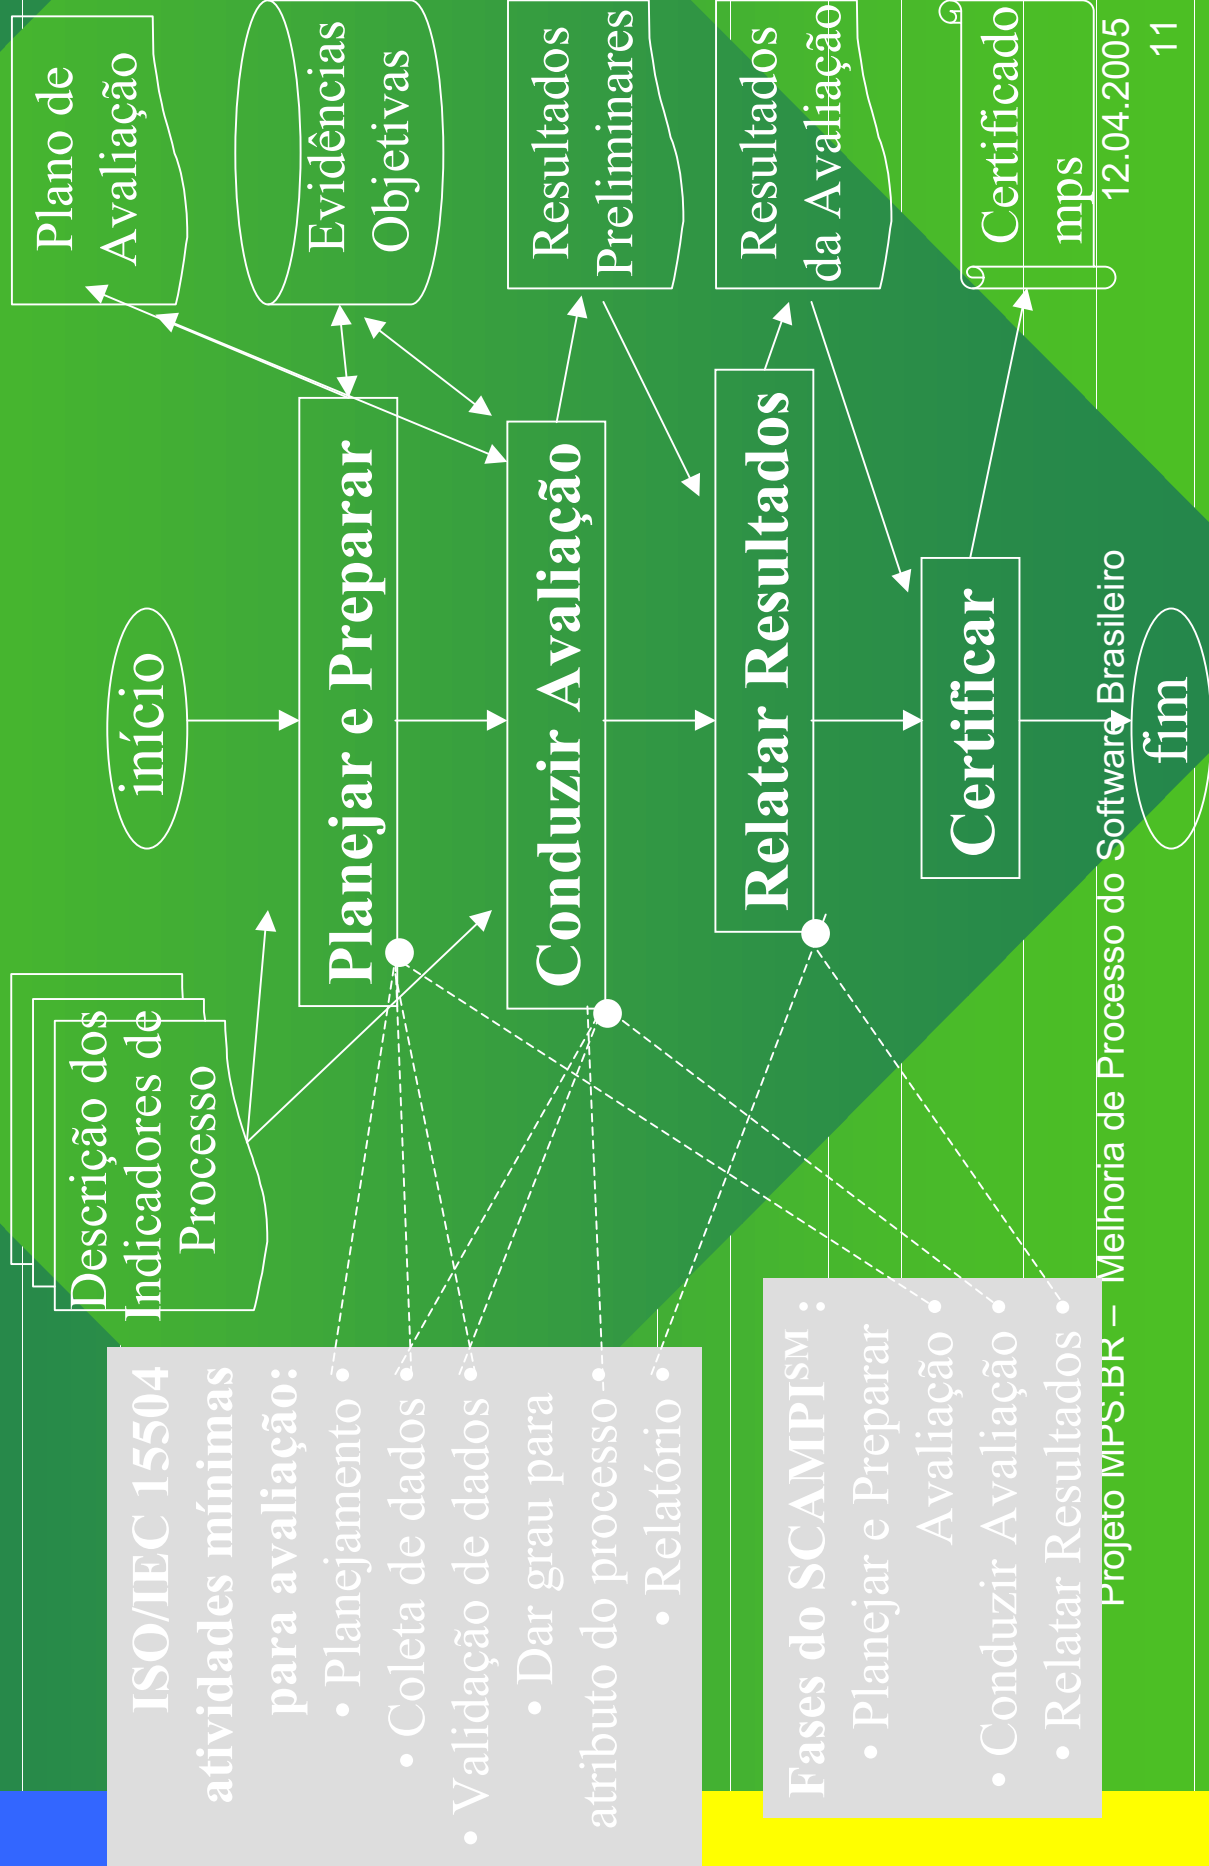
Plano de Avaliação

Evidências Objetivas

Resultados Preliminares

Resultados da Avaliação

Certificado mps

12.04.2005
11

início

Planejar e Preparar

Conduzir Avaliação

Relatar Resultados

Certificar

fim

Descrição dos Indicadores de Processo

ISO/IEC 15504 atividades mínimas para avaliação:
• Planejamento
• Coleta de dados
• Validação de dados
• Dar grau para atributo do processo
• Relatório

Fases do SCAMPI$^{SM}$ :
• Planejar e Preparar Avaliação
• Conduzir Avaliação
• Relatar Resultados

Projeto MPS.BR – Melhoria de Processo do Software Brasileiro